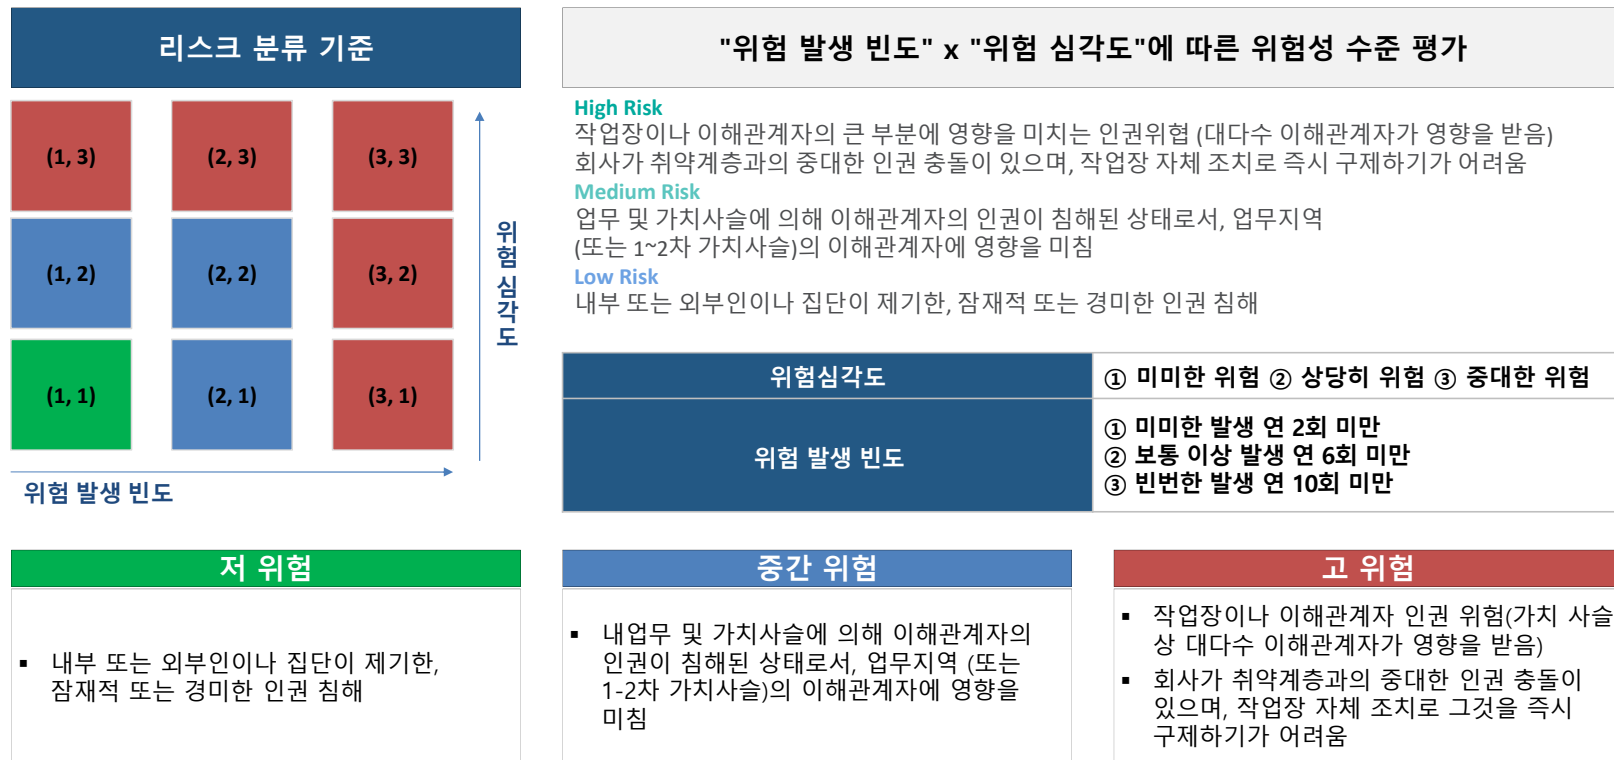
리스크 분류 기준

| (1, 3) | (2, 3) | (3, 3) |
|---|---|---|
| (1, 2) | (2, 2) | (3, 2) |
| (1, 1) | (2, 1) | (3, 1) |

위험 심각도

위험 발생 빈도

"위험 발생 빈도" x "위험 심각도"에 따른 위험성 수준 평가

High Risk
작업장이나 이해관계자의 큰 부분에 영향을 미치는 인권위협 (대다수 이해관계자가 영향을 받음)
회사가 취약계층과의 중대한 인권 충돌이 있으며, 작업장 자체 조치로 즉시 구제하기가 어려움

Medium Risk
업무 및 가치사슬에 의해 이해관계자의 인권이 침해된 상태로서, 업무지역 (또는 1~2차 가치사슬)의 이해관계자에 영향을 미침

Low Risk
내부 또는 외부인이나 집단이 제기한, 잠재적 또는 경미한 인권 침해

| 위험심각도 | ① 미미한 위험 ② 상당히 위험 ③ 중대한 위험 |
|---|---|
| 위험 발생 빈도 | ① 미미한 발생 연 2회 미만<br>② 보통 이상 발생 연 6회 미만<br>③ 빈번한 발생 연 10회 미만 |

저 위험

▪ 내부 또는 외부인이나 집단이 제기한, 잠재적 또는 경미한 인권 침해

중간 위험

▪ 내업무 및 가치사슬에 의해 이해관계자의 인권이 침해된 상태로서, 업무지역 (또는 1-2차 가치사슬)의 이해관계자에 영향을 미침

고 위험

▪ 작업장이나 이해관계자 인권 위험(가치 사슬상 대다수 이해관계자가 영향을 받음)
▪ 회사가 취약계층과의 중대한 인권 충돌이 있으며, 작업장 자체 조치로 그것을 즉시 구제하기가 어려움